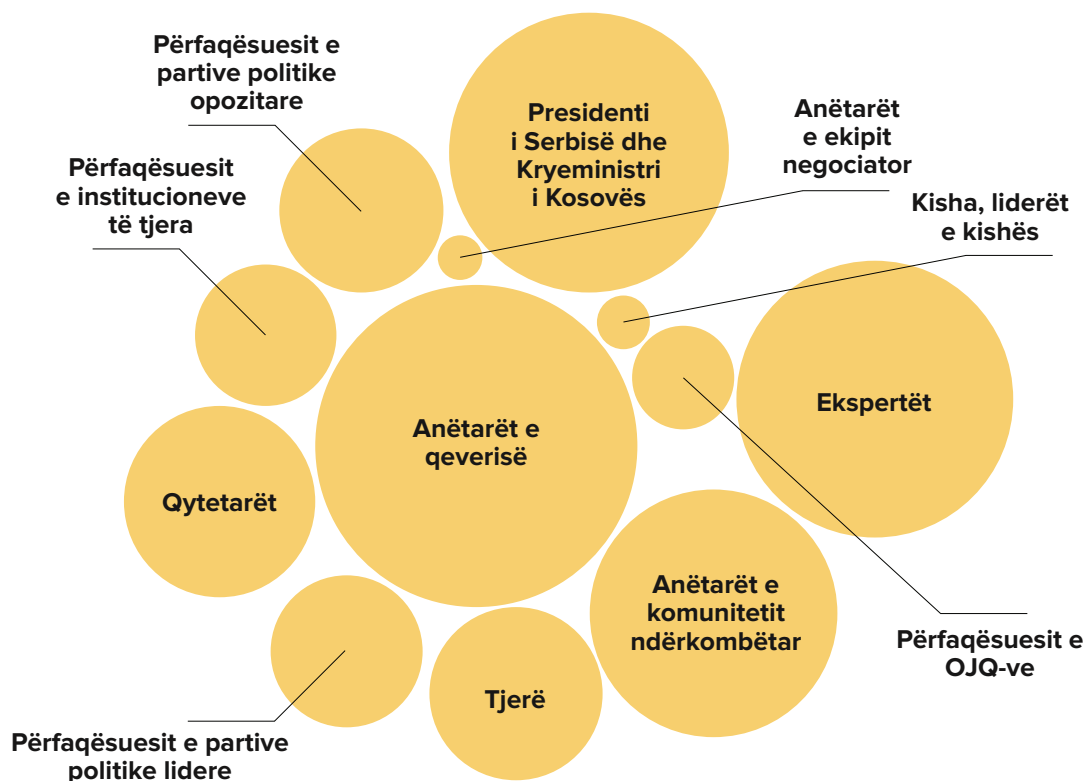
Përfaqësuesit e partive politike opozitare

Presidenti i Serbisë dhe Kryeministri i Kosovës

Anëtarët e ekipit negociator

Përfaqësuesit e institucioneve të tjera

Kisha, liderët e kishës

Anëtarët e qeverisë

Ekspertët

Qytetarët

Anëtarët e komunitetit ndërkombëtar

Përfaqësuesit e OJQ-ve

Tjerë

Përfaqësuesit e partive politike lidere